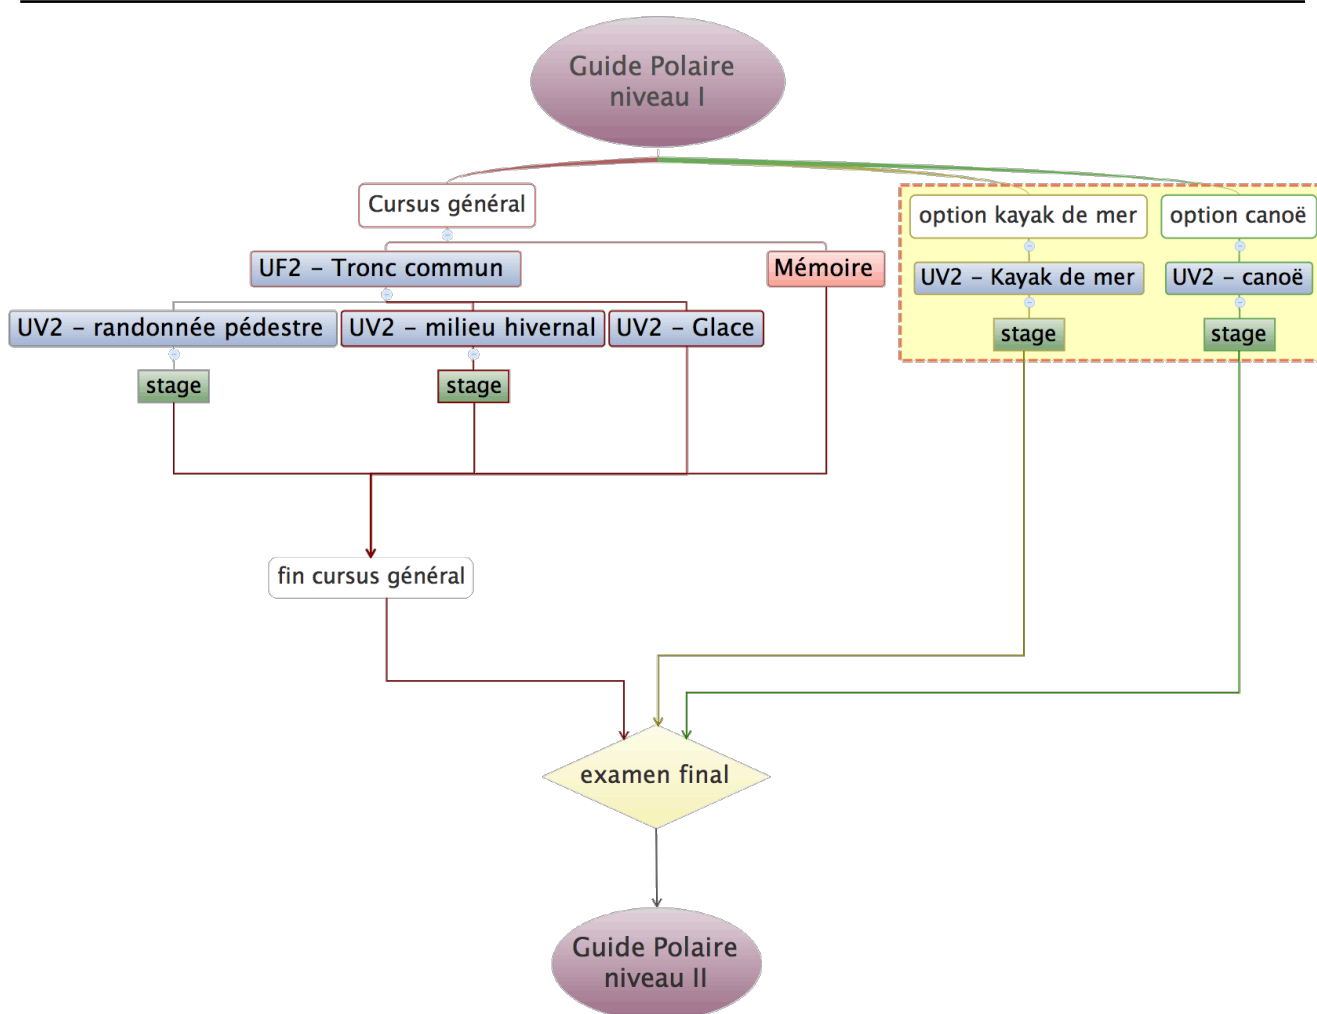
Guide Polaire niveau I

Cursus général

option kayak de mer

option canoë

UF2 – Tronc commun

Mémoire

UV2 – Kayak de mer

UV2 – canoë

stage

stage

UV2 – randonnée pédestre

UV2 – milieu hivernal

UV2 – Glace

stage

stage

fin cursus général

examen final

Guide Polaire niveau II